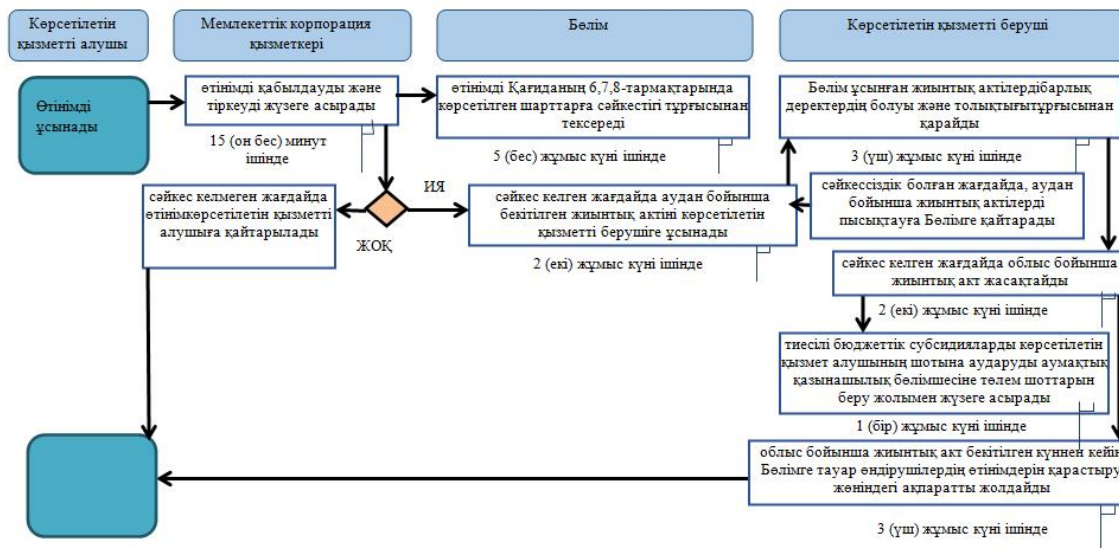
Көрсетілетін қызметті алушы

Мемлекеттік корпорация қызметкері

Бөлім

Көрсетілетін қызметті беруші

Өтінімді ұсынады

өтінімді қабылдауды және тіркеуді жүзеге асырады

15 (он бес) минут ішінде

өтінімді Қағиданың 6,7,8-тармақтарында көрсетілген шарттарға сәйкестігі тұрғысынан тексереді

5 (бес) жұмыс күні ішінде

Бөлім ұсынған жиынтық актілердібарлық деректердің болуы және толықтығытұрғысынан қарайды

3 (үш) жұмыс күні ішінде

сәйкес келмеген жағдайда өтінімкөрсетілетін қызметті алушыға қайтарылады

ИЯ

ЖОҚ

сәйкес келген жағдайда аудан бойынша бекітілген жиынтық актіні көрсетілетін қызметті берушіге ұсынады

2 (екі) жұмыс күні ішінде

сәйкессіздік болған жағдайда, аудан бойынша жиынтық актілерді пысықтауға Бөлімге қайтарады

сәйкес келген жағдайда облыс бойынша жиынтық акт жасақтайды

2 (екі) жұмыс күні ішінде

тиесілі бюджеттік субсидияларды көрсетілетін қызмет алушының шотына аударуды аумақтық қазынашылық бөлімшесіне төлем шоттарын беру жолымен жүзеге асырады

1 (бір) жұмыс күні ішінде

облыс бойынша жиынтық акт бекітілген күннен кейін Бөлімге тауар өндірушілердің өтінімдерін қарастыру жөніндегі ақпаратты жолдайды

3 (үш) жұмыс күні ішінде